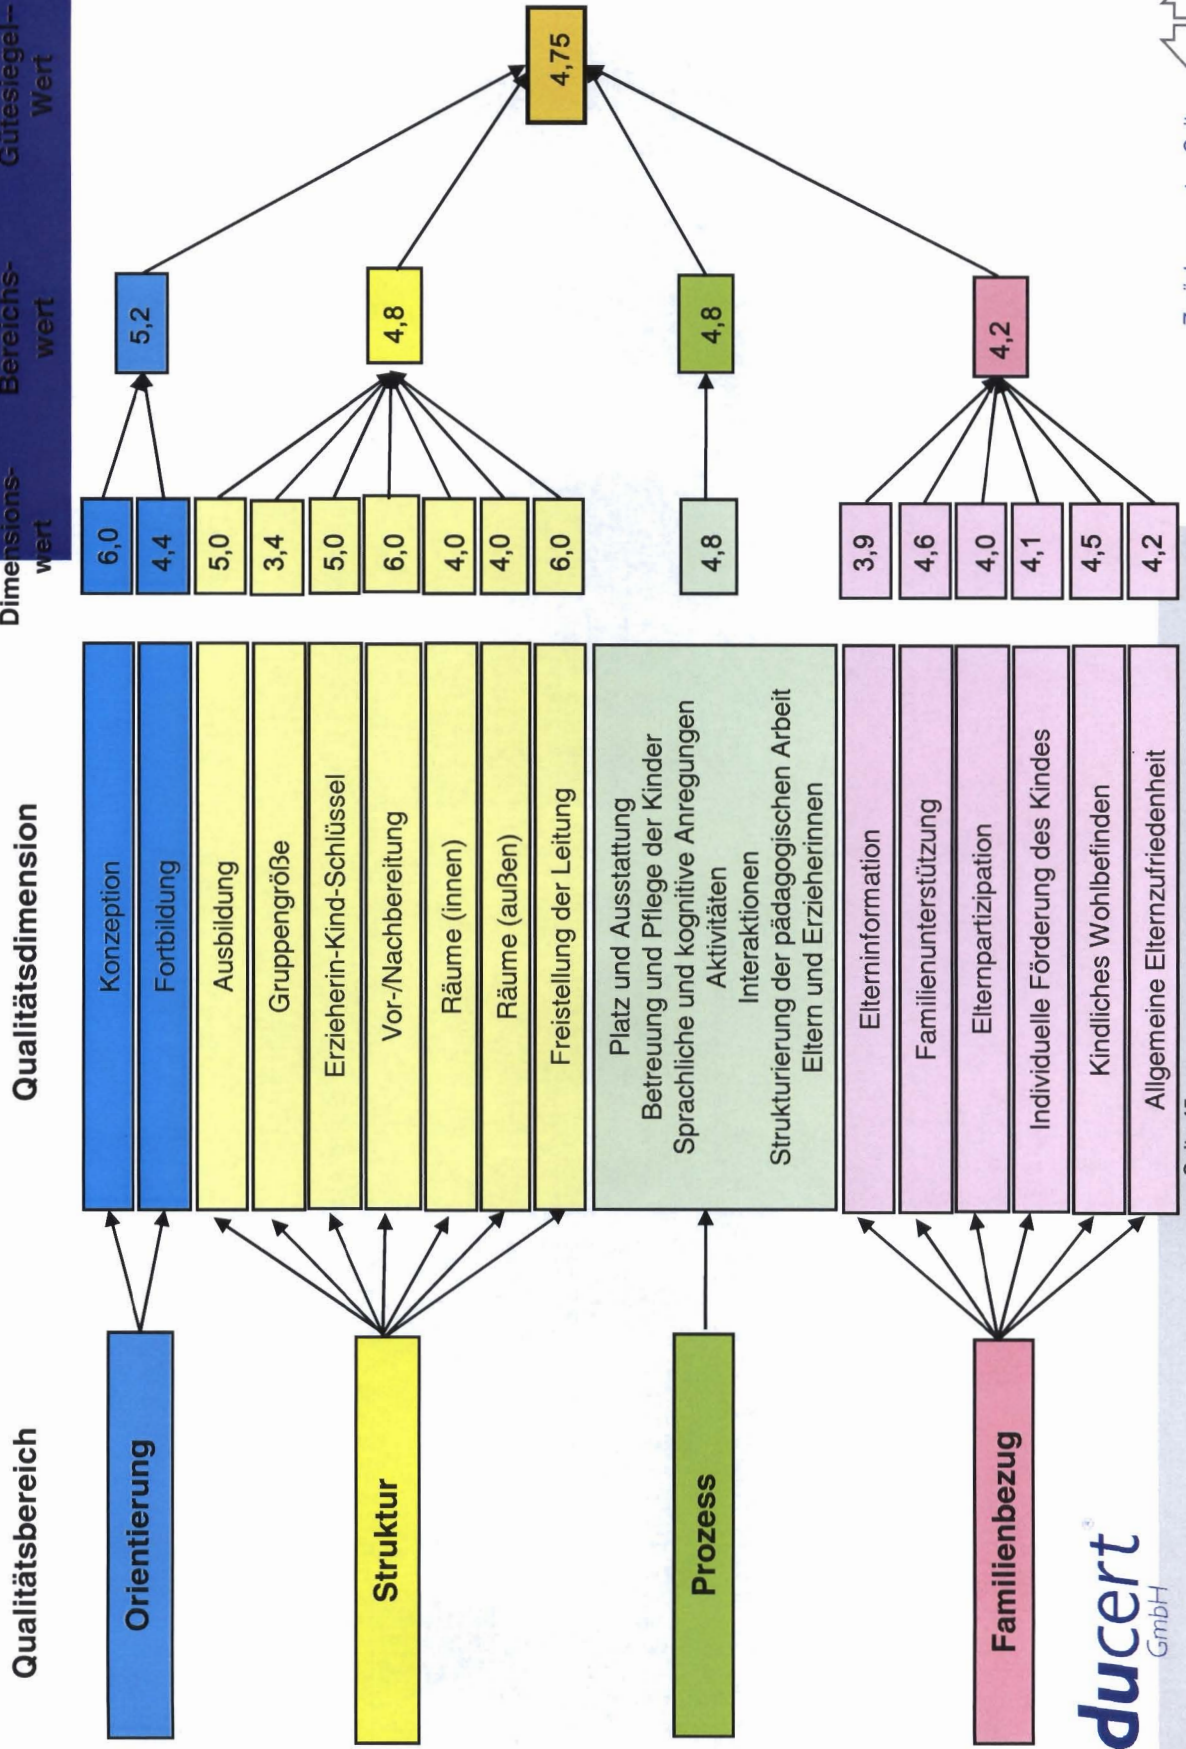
Qualitätsbereich

Qualitätsdimension

Dimensionswert

Bereichswert

Gütesiegel-Wert

Orientierung

Konzeption 6,0

Fortbildung 4,4

5,2

Struktur

Ausbildung 5,0

Gruppengröße 3,4

Erzieherin-Kind-Schlüssel 5,0

Vor-/Nachbereitung 6,0

Räume (innen) 4,0

Räume (außen) 4,0

Freistellung der Leitung 6,0

4,8

Prozess

Platz und Ausstattung
Betreuung und Pflege der Kinder
Sprachliche und kognitive Anregungen
Aktivitäten
Interaktionen
Strukturierung der pädagogischen Arbeit
Eltern und Erzieherinnen

4,8

4,8

Familienbezug

Elterninformation 3,9

Familienunterstützung 4,6

Elternpartizipation 4,0

Individuelle Förderung des Kindes 4,1

Kindliches Wohlbefinden 4,5

Allgemeine Elternzufriedenheit 4,2

4,2

4,75

ducert GmbH